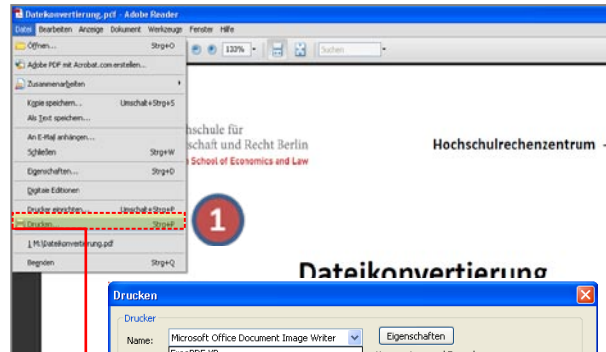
Dateikonvertierung.pdf - Adobe Reader

Datei Bearbeiten Anzeige Dokument Werkzeuge Fenster Hilfe

Öffnen... Strg+O
Adobe PDF mit Acrobat.com erstellen...
Zusammenarbeiten
Kopie speichern... Umschalt+Strg+S
Als Text speichern...
An E-Mail anhängen...
Schließen Strg+W
Eigenschaften... Strg+D
Digitale Editionen
Drucker einrichten... Umschalt+Strg+P
Drucken... Strg+P
1 M:\Dateikonvertierung.pdf
Beenden Strg+Q

133%

Suchen

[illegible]schule für
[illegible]schaft und Recht Berlin
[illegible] School of Economics and Law

Hochschulrechenzentrum

1

Dateikonvertierung

Drucken

Drucker

Name: Microsoft Office Document Image Writer

Eigenschaften